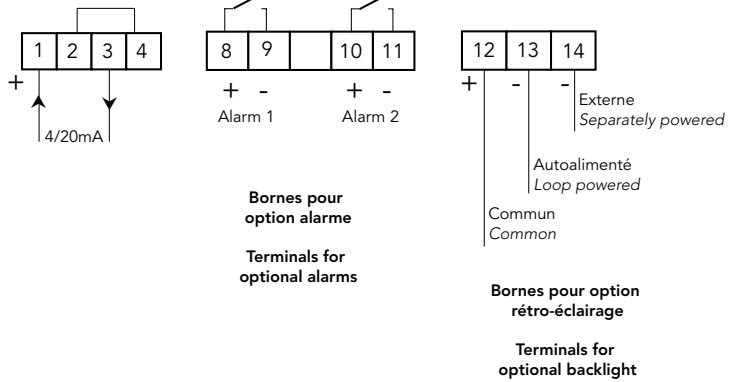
1 2 3 4
+
4/20mA

8 9 10 11
+ -
Alarm 1
+ -
Alarm 2

12 13 14
+ - -
Externe
*Separately powered*

Autoalimenté
*Loop powered*

Commun
*Common*

**Bornes pour option alarme**

**Terminals for optional alarms**

**Bornes pour option rétro-éclairage**

**Terminals for optional backlight**